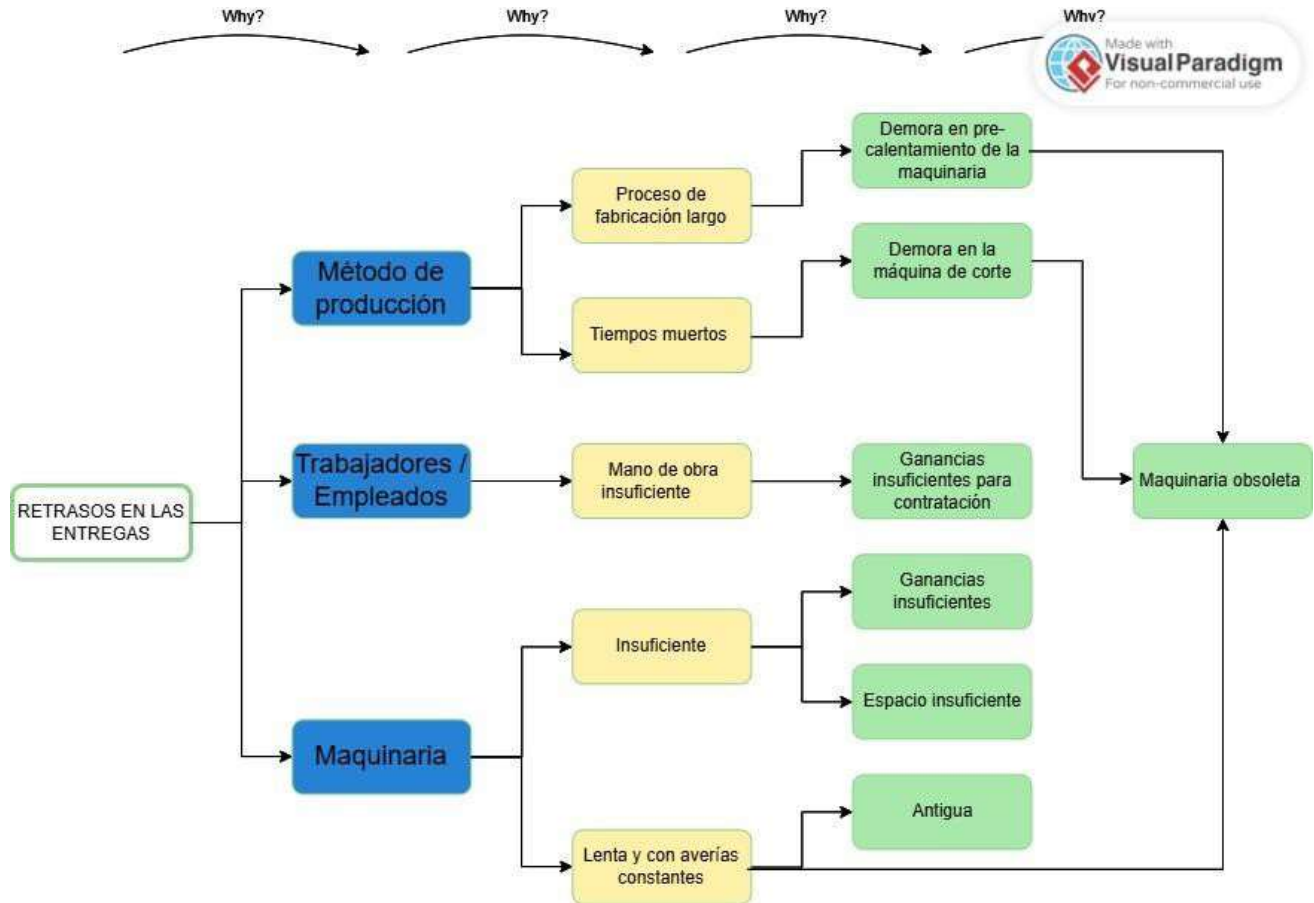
Why? Why? Why? Why?

Made with Visual Paradigm For non-commercial use

RETRASOS EN LAS ENTREGAS

Método de producción

Proceso de fabricación largo

Demora en pre-calentamiento de la maquinaria

Tiempos muertos

Demora en la máquina de corte

Trabajadores / Empleados

Mano de obra insuficiente

Ganancias insuficientes para contratación

Maquinaria obsoleta

Maquinaria

Insuficiente

Ganancias insuficientes

Espacio insuficiente

Lenta y con averías constantes

Antigua